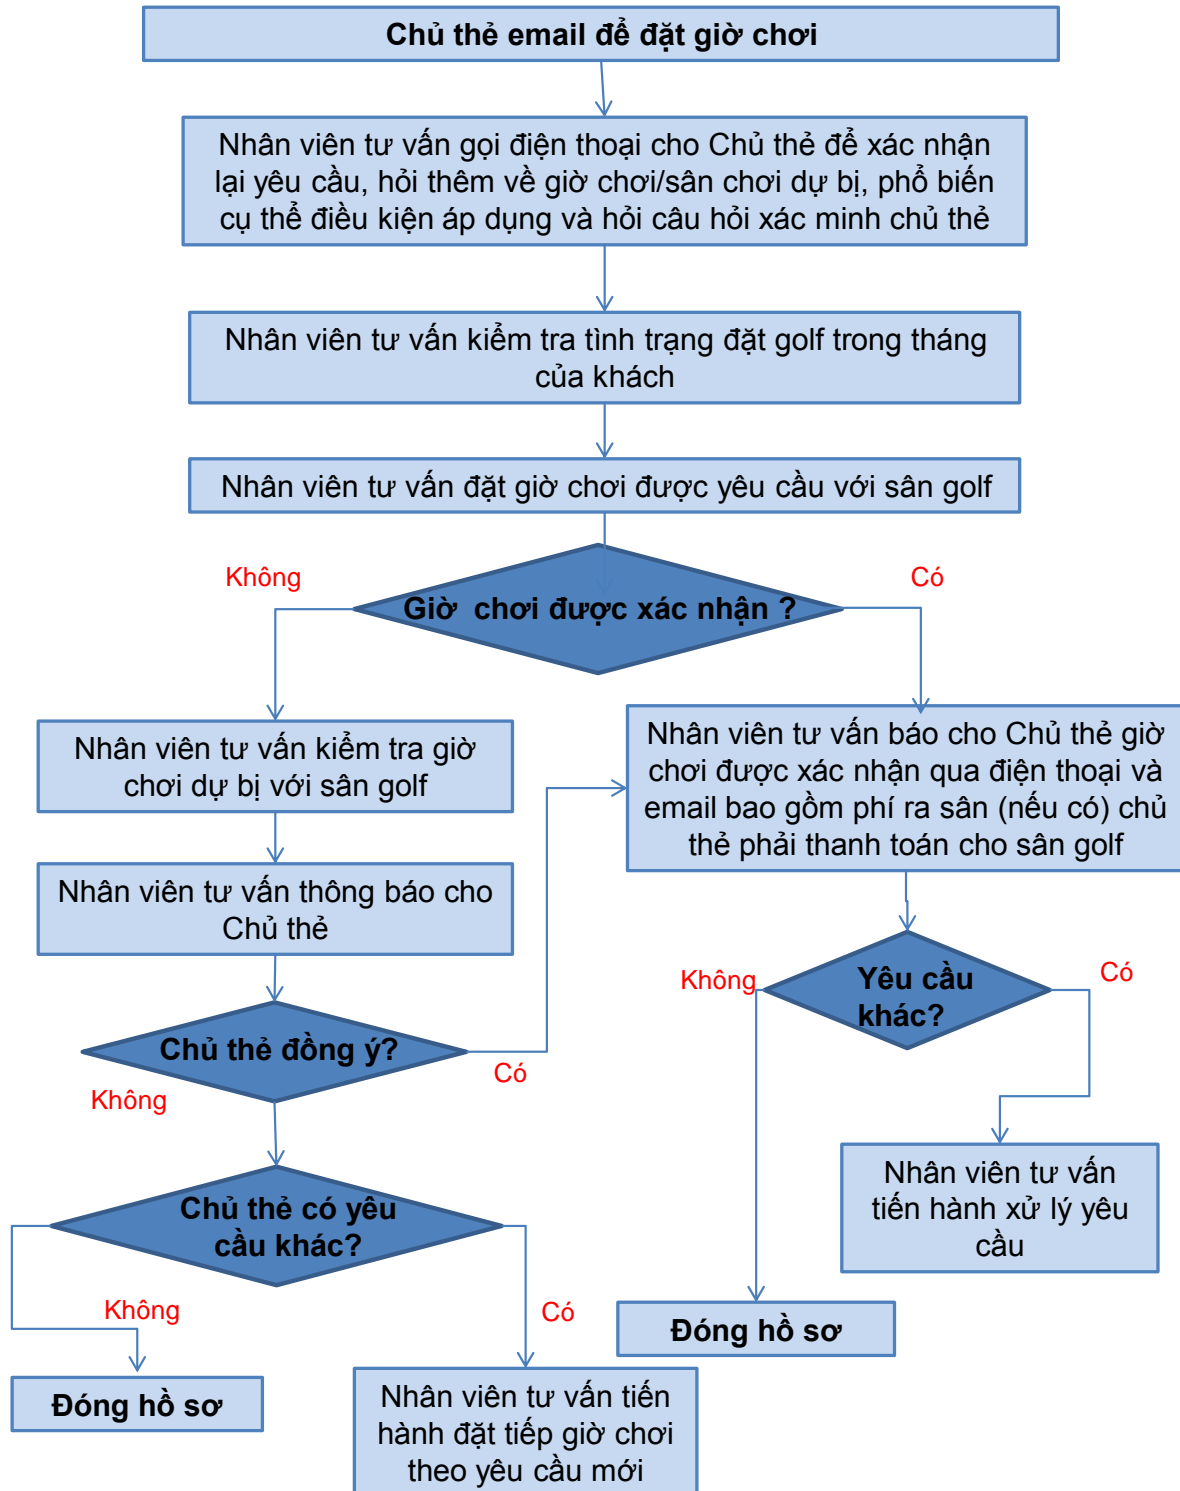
Chủ thẻ email để đặt giờ chơi

Nhân viên tư vấn gọi điện thoại cho Chủ thẻ để xác nhận lại yêu cầu, hỏi thêm về giờ chơi/sân chơi dự bị, phổ biến cụ thể điều kiện áp dụng và hỏi câu hỏi xác minh chủ thẻ

Nhân viên tư vấn kiểm tra tình trạng đặt golf trong tháng của khách

Nhân viên tư vấn đặt giờ chơi được yêu cầu với sân golf

Không

Giờ chơi được xác nhận ?

Có

Nhân viên tư vấn kiểm tra giờ chơi dự bị với sân golf

Nhân viên tư vấn báo cho Chủ thẻ giờ chơi được xác nhận qua điện thoại và email bao gồm phí ra sân (nếu có) chủ thẻ phải thanh toán cho sân golf

Nhân viên tư vấn thông báo cho Chủ thẻ

Không

Yêu cầu khác?

Có

Chủ thẻ đồng ý?

Có

Không

Nhân viên tư vấn tiến hành xử lý yêu cầu

Chủ thẻ có yêu cầu khác?

Không

Có

Đóng hồ sơ

Đóng hồ sơ

Nhân viên tư vấn tiến hành đặt tiếp giờ chơi theo yêu cầu mới